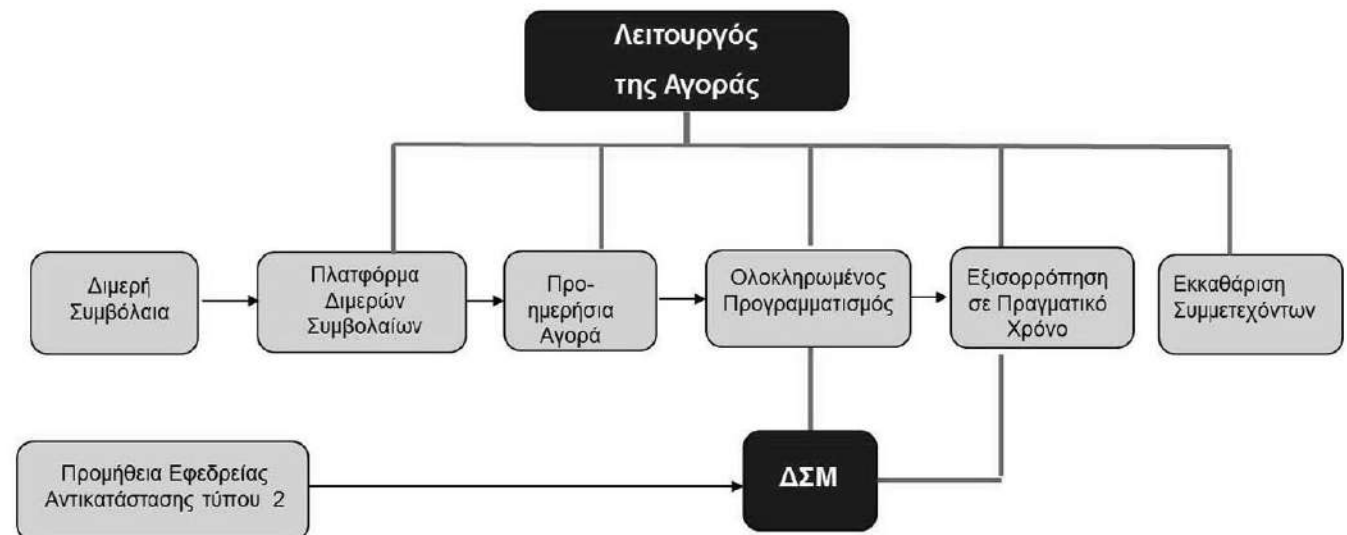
Λειτουργός της Αγοράς

Διμερή Συμβόλαια

Πλατφόρμα Διμερών Συμβολαίων

Προ-ημερήσια Αγορά

Ολοκληρωμένος Προγραμματισμός

Εξισορρόπηση σε Πραγματικό Χρόνο

Εκκαθάριση Συμμετεχόντων

Προμήθεια Εφεδρείας Αντικατάστασης τύπου 2

ΔΣΜ